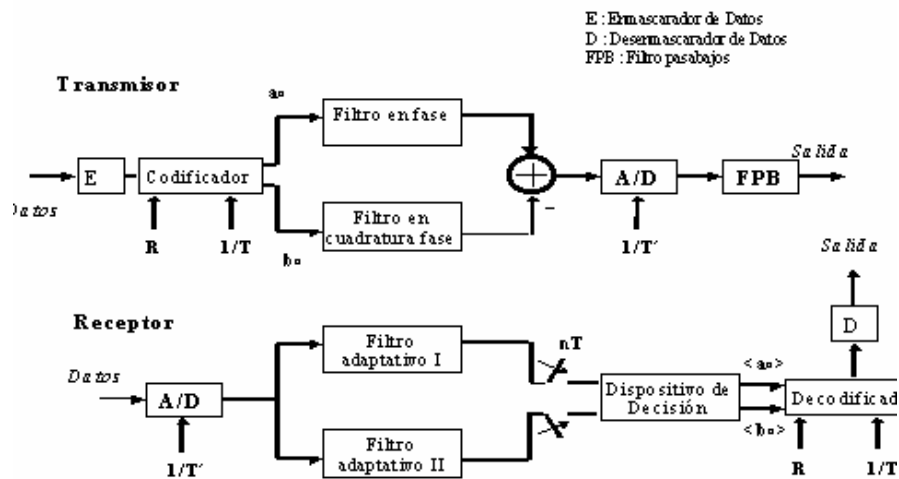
E : Enmascarador de Datos
D : Desenmascarador de Datos
FPB : Filtro pasabajos

Transmisor

Datos
E
Codificador
R
1/T
$a_n$
$b_n$
Filtro en fase
Filtro en cuadratura fase
+
−
A/D
1/T´
FPB
Salida

Receptor

Datos
A/D
1/T´
Filtro adaptativo I
Filtro adaptativo II
nT
Dispositivo de Decisión
$<a_n>$
$<b_n>$
Decodificad
R
1/T
D
Salida